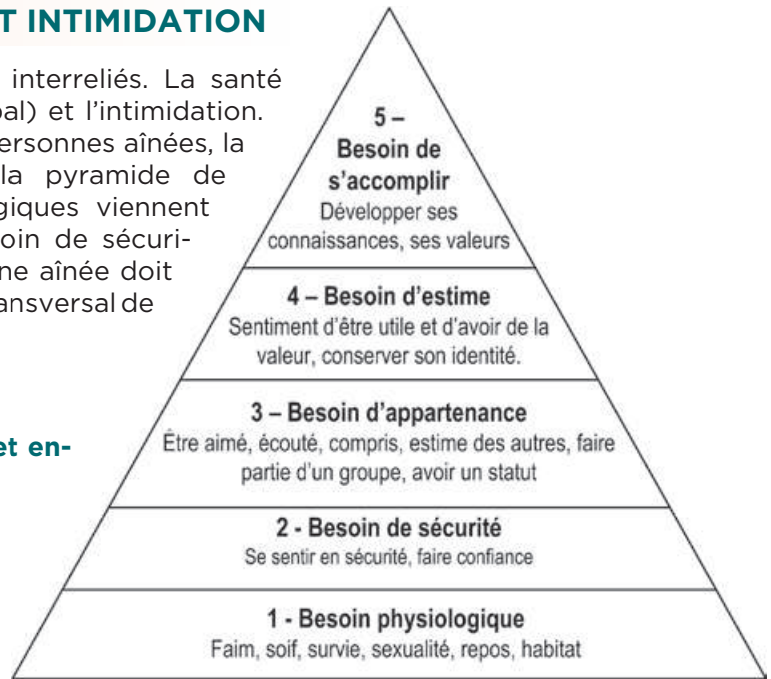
T INTIMIDATION

interreliés. La santé bal) et l'intimidation. ersonnes aînées, la la pyramide de giques viennent oin de sécurine aînée doit ansversal de

et en-

5 –
Besoin de s'accomplir
Développer ses connaissances, ses valeurs

4 – Besoin d'estime
Sentiment d'être utile et d'avoir de la valeur, conserver son identité.

3 – Besoin d'appartenance
Être aimé, écouté, compris, estime des autres, faire partie d'un groupe, avoir un statut

2 - Besoin de sécurité
Se sentir en sécurité, faire confiance

1 - Besoin physiologique
Faim, soif, survie, sexualité, repos, habitat